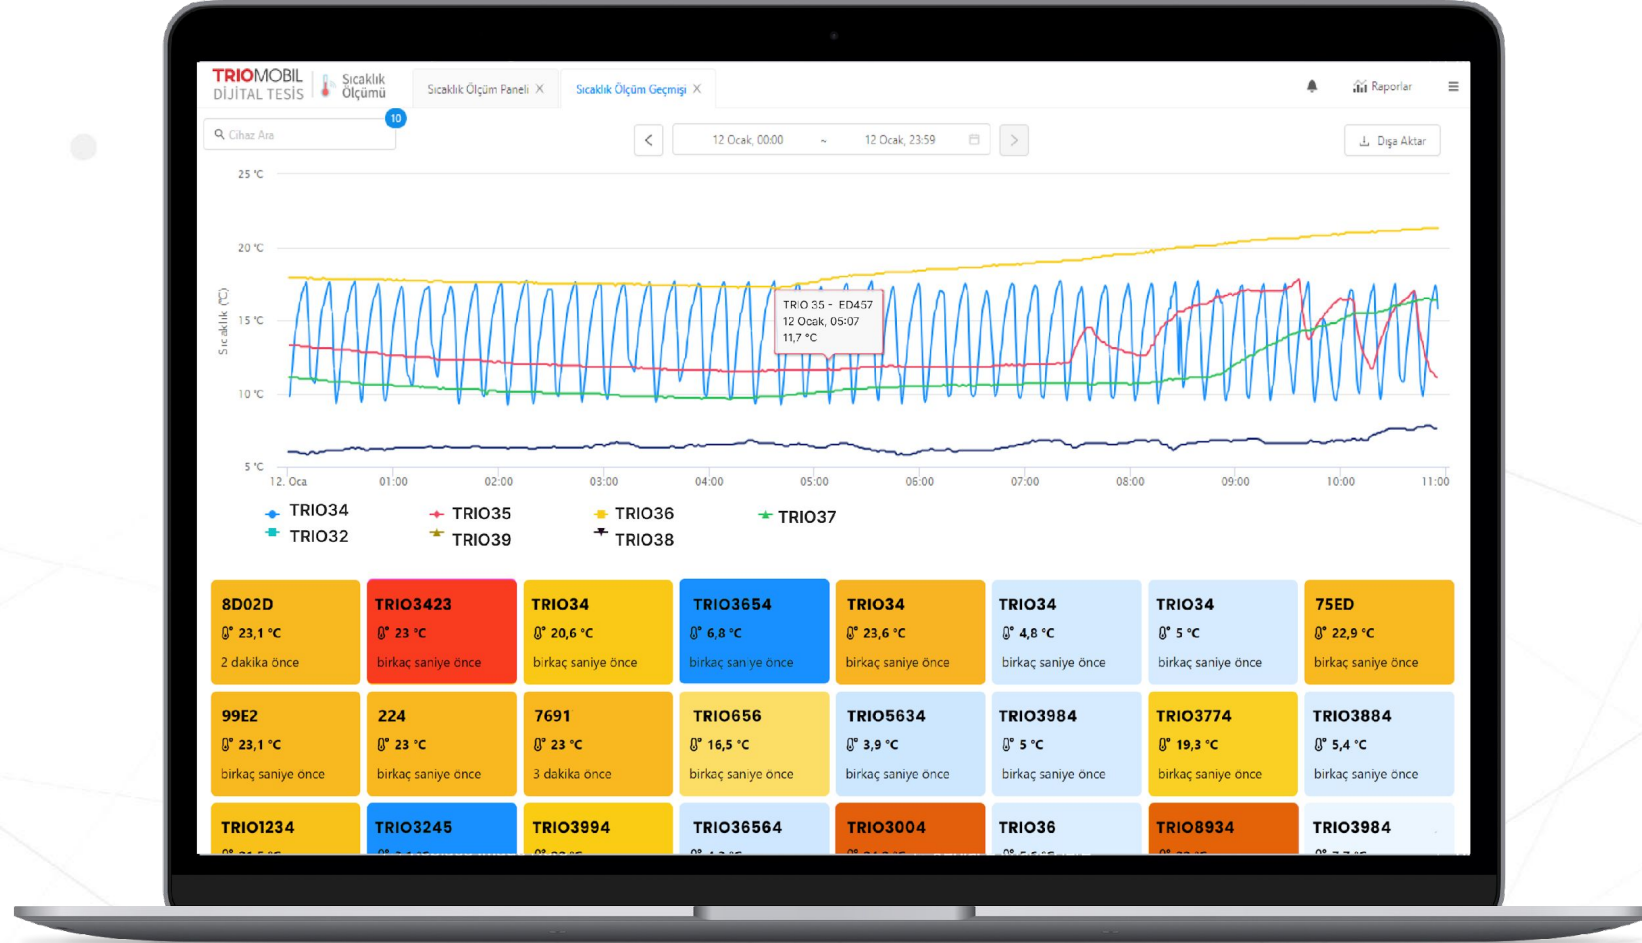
TRIOMOBIL DİJİTAL TESİS | Sıcaklık Ölçümü

Sıcaklık Ölçüm Paneli ×   Sıcaklık Ölçüm Geçmişi ×

Raporlar

Cihaz Ara   10

12 Ocak, 00:00 ~ 12 Ocak, 23:59

Dışa Aktar

25 °C
20 °C
15 °C
10 °C
5 °C

Sıcaklık (°C)

TRIO 35 - ED457
12 Ocak, 05:07
11,7 °C

12. Oca  01:00  02:00  03:00  04:00  05:00  06:00  07:00  08:00  09:00  10:00  11:00

TRIO34  TRIO35  TRIO36  TRIO37
TRIO32  TRIO39  TRIO38

8D02D
23,1 °C
2 dakika önce

TRIO3423
23 °C
birkaç saniye önce

TRIO34
20,6 °C
birkaç saniye önce

TRIO3654
6,8 °C
birkaç saniye önce

TRIO34
23,6 °C
birkaç saniye önce

TRIO34
4,8 °C
birkaç saniye önce

TRIO34
5 °C
birkaç saniye önce

75ED
22,9 °C
birkaç saniye önce

99E2
23,1 °C
birkaç saniye önce

224
23 °C
birkaç saniye önce

7691
23 °C
3 dakika önce

TRIO656
16,5 °C
birkaç saniye önce

TRIO5634
3,9 °C
birkaç saniye önce

TRIO3984
5 °C
birkaç saniye önce

TRIO3774
19,3 °C
birkaç saniye önce

TRIO3884
5,4 °C
birkaç saniye önce

TRIO1234  TRIO3245  TRIO3994  TRIO36564  TRIO3004  TRIO36  TRIO8934  TRIO3984